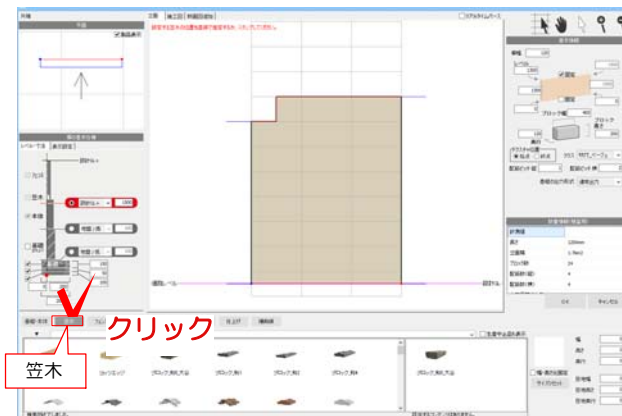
外構
平面
製品表示
側面立面
レベル・下地
表示設定
笠木
本体
基礎
立面
施工図
断面図参照
設定する笠木の位置を直線で指定するか、クリックしてください。
リアルタイムパース
基本情報
通路レベル
計画地盤
クリック
笠木
コーナエッジ
ブロック_笠木_天端
ブロック_笠木
ブロック_笠木
ブロック_笠木
ブロック_笠木_天端
基本設定
高さ
ブロック
詳細設定
設定項目
OK
キャンセル